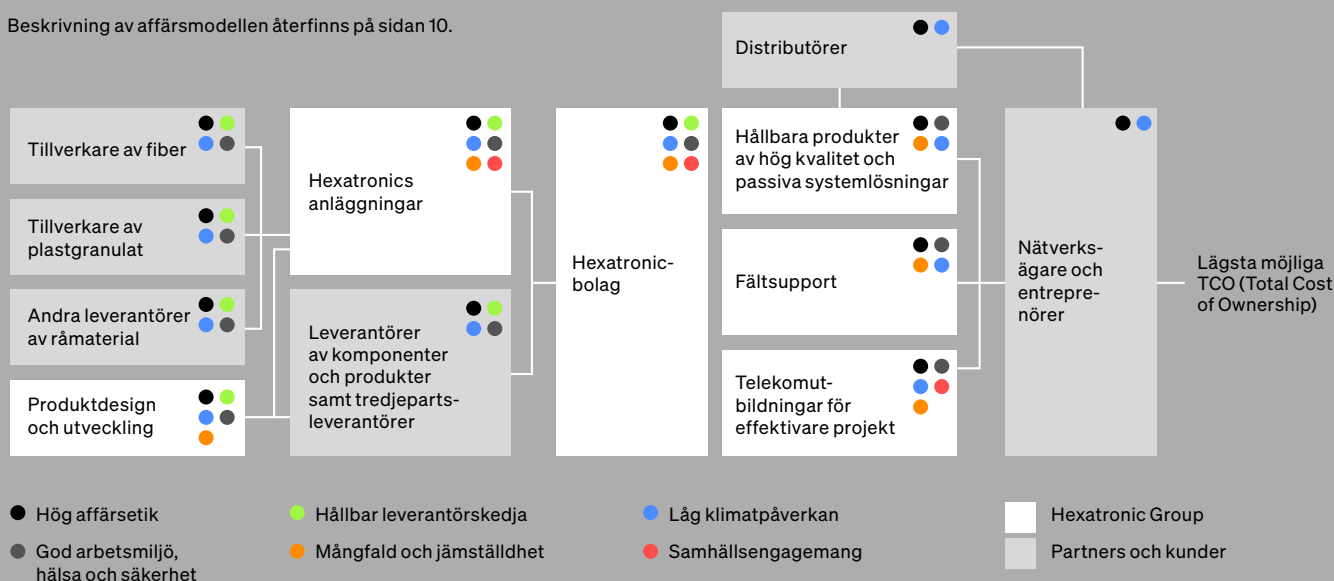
Beskrivning av affärsmodellen återfinns på sidan 10.

Distributörer

Tillverkare av fiber

Tillverkare av plastgranulat

Andra leverantörer av råmaterial

Produktdesign och utveckling

Hexatronics anläggningar

Leverantörer av komponenter och produkter samt tredjepartsleverantörer

Hexatronic-bolag

Hållbara produkter av hög kvalitet och passiva systemlösningar

Fältsupport

Telekomutbildningar för effektivare projekt

Nätverksägare och entreprenörer

Lägsta möjliga TCO (Total Cost of Ownership)

Hög affärsetik

God arbetsmiljö, hälsa och säkerhet

Hållbar leverantörskedja

Mångfald och jämställdhet

Låg klimatpåverkan

Samhällsengagemang

Hexatronic Group

Partners och kunder